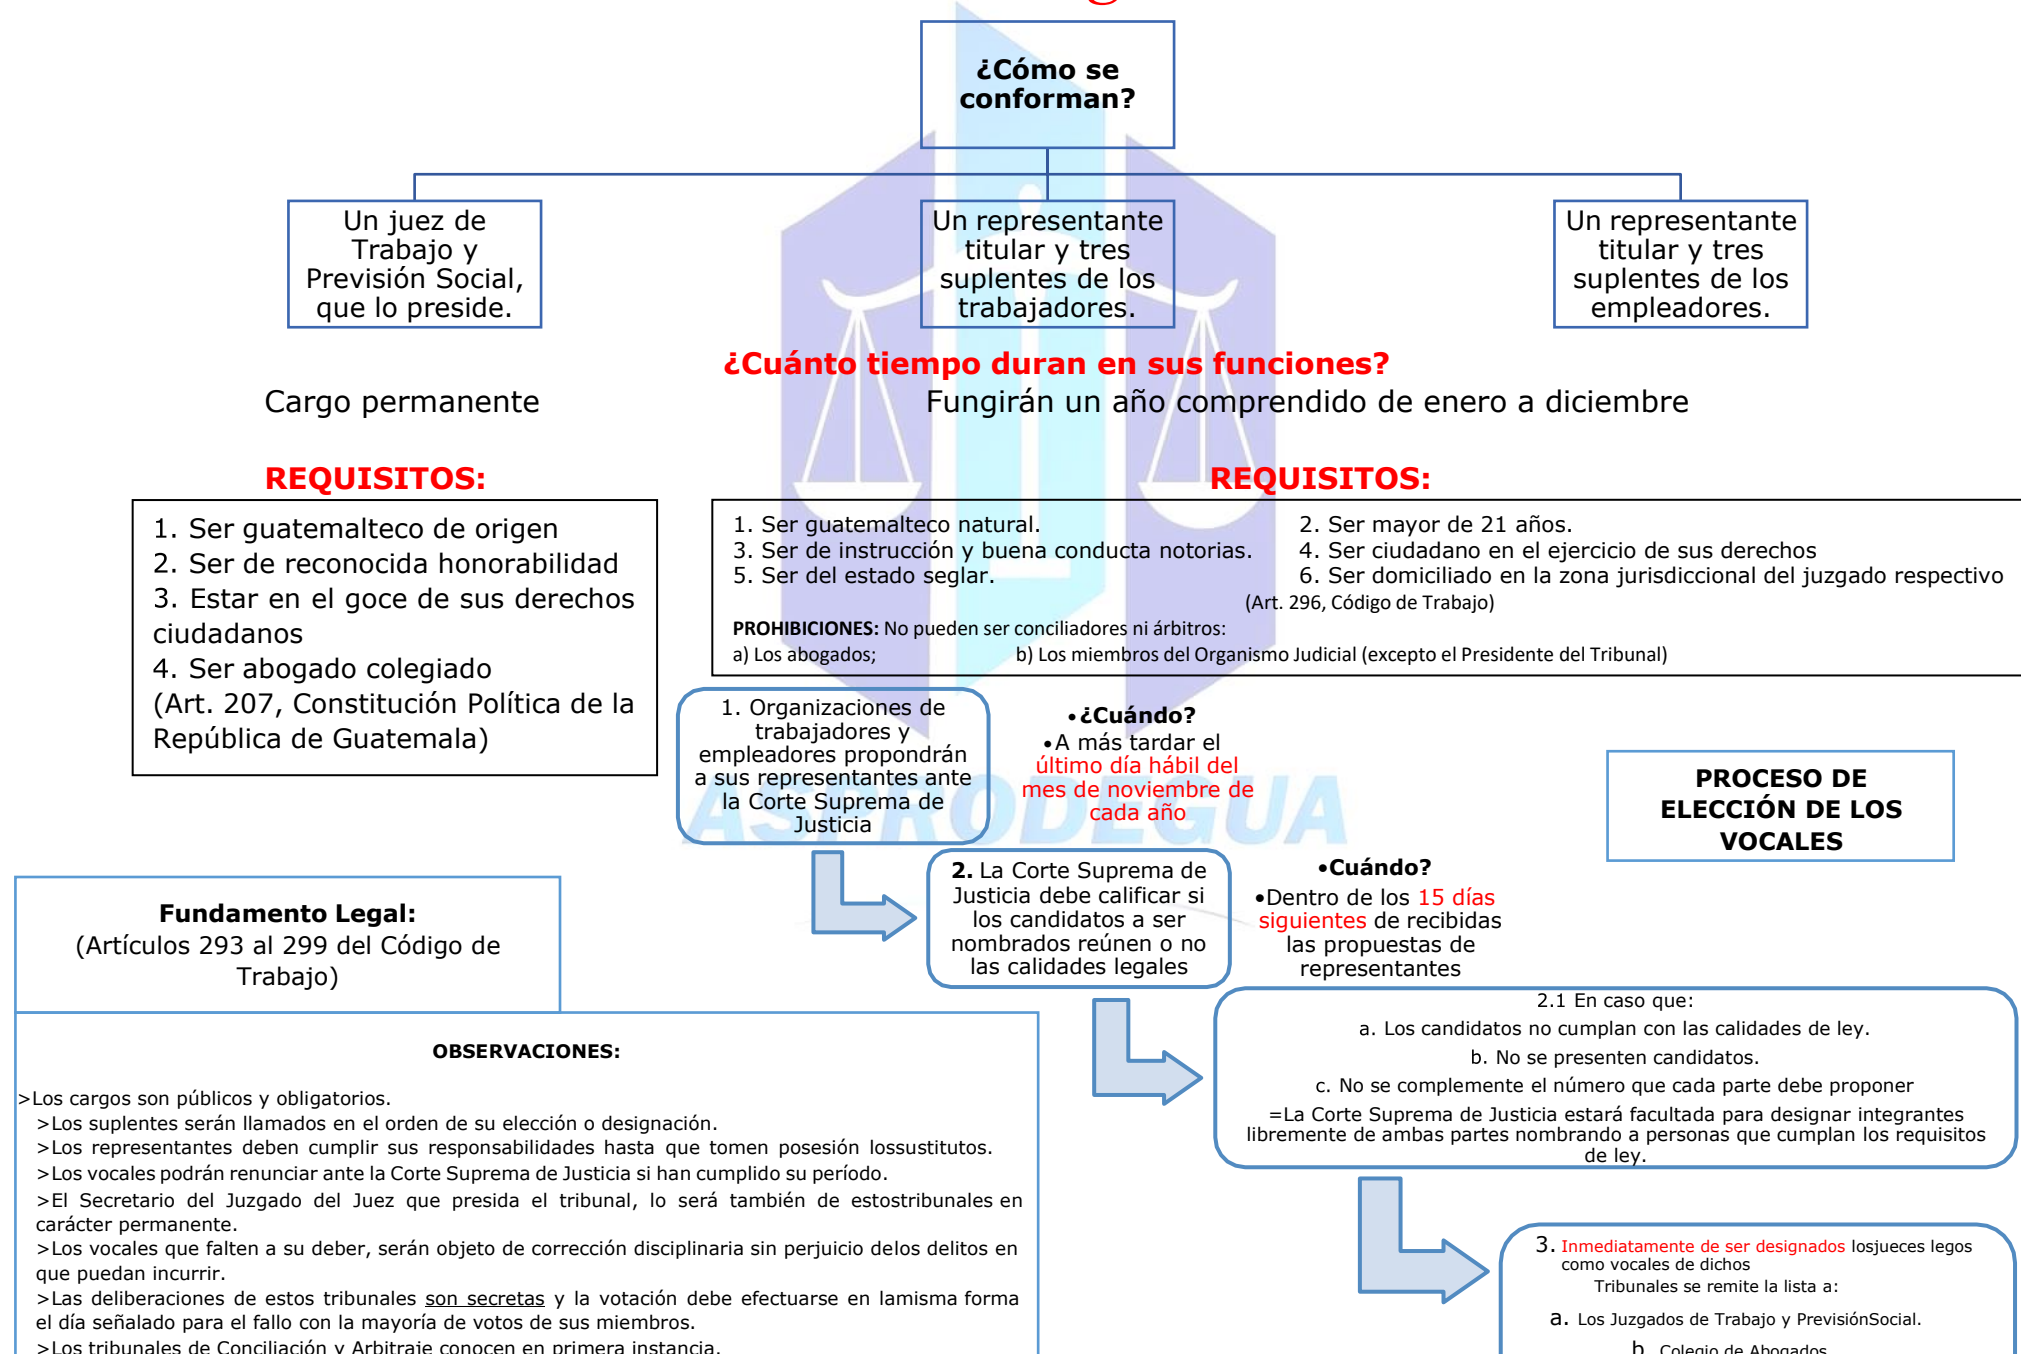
¿Cómo se conforman?

Un juez de Trabajo y Previsión Social, que lo preside.

Un representante titular y tres suplentes de los trabajadores.

Un representante titular y tres suplentes de los empleadores.

¿Cuánto tiempo duran en sus funciones?

Cargo permanente

Fungirán un año comprendido de enero a diciembre

REQUISITOS:

1. Ser guatemalteco de origen
2. Ser de reconocida honorabilidad
3. Estar en el goce de sus derechos ciudadanos
4. Ser abogado colegiado
(Art. 207, Constitución Política de la República de Guatemala)

REQUISITOS:

1. Ser guatemalteco natural.
3. Ser de instrucción y buena conducta notorias.
5. Ser del estado seglar.
2. Ser mayor de 21 años.
4. Ser ciudadano en el ejercicio de sus derechos
6. Ser domiciliado en la zona jurisdiccional del juzgado respectivo
(Art. 296, Código de Trabajo)

PROHIBICIONES: No pueden ser conciliadores ni árbitros:
a) Los abogados; b) Los miembros del Organismo Judicial (excepto el Presidente del Tribunal)

1. Organizaciones de trabajadores y empleadores propondrán a sus representantes ante la Corte Suprema de Justicia

•¿Cuándo?
•A más tardar el último día hábil del mes de noviembre de cada año

PROCESO DE ELECCIÓN DE LOS VOCALES

2. La Corte Suprema de Justicia debe calificar si los candidatos a ser nombrados reúnen o no las calidades legales

•Cuándo?
•Dentro de los 15 días siguientes de recibidas las propuestas de representantes

Fundamento Legal:
(Artículos 293 al 299 del Código de Trabajo)

2.1 En caso que:
a. Los candidatos no cumplan con las calidades de ley.
b. No se presenten candidatos.
c. No se complemente el número que cada parte debe proponer
=La Corte Suprema de Justicia estará facultada para designar integrantes libremente de ambas partes nombrando a personas que cumplan los requisitos de ley.

OBSERVACIONES:

>Los cargos son públicos y obligatorios.
>Los suplentes serán llamados en el orden de su elección o designación.
>Los representantes deben cumplir sus responsabilidades hasta que tomen posesión lossustitutos.
>Los vocales podrán renunciar ante la Corte Suprema de Justicia si han cumplido su período.
>El Secretario del Juzgado del Juez que presida el tribunal, lo será también de estostribunales en carácter permanente.
>Los vocales que falten a su deber, serán objeto de corrección disciplinaria sin perjuicio delos delitos en que puedan incurrir.
>Las deliberaciones de estos tribunales son secretas y la votación debe efectuarse en lamisma forma el día señalado para el fallo con la mayoría de votos de sus miembros.
>Los tribunales de Conciliación y Arbitraje conocen en primera instancia.

3. Inmediatamente de ser designados losjueces legos como vocales de dichos Tribunales se remite la lista a:
a. Los Juzgados de Trabajo y PrevisiónSocial.
b. Colegio de Abogados

ASPRODEGUA